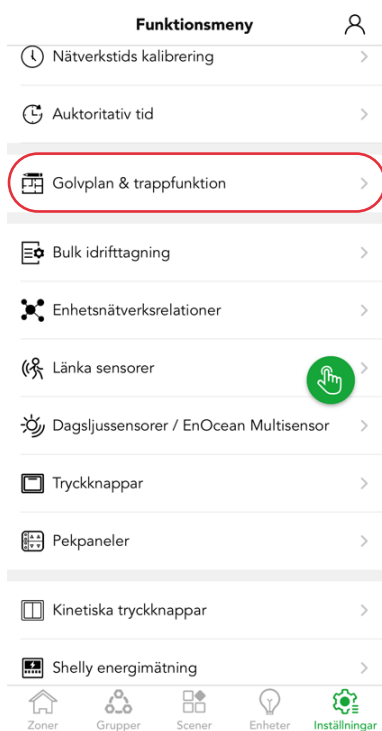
Funktionsmeny

Nätverkstids kalibrering

Auktoritativ tid

Golvplan & trappfunktion

Bulk idrifttagning

Enhetsnätverksrelationer

Länka sensorer

Dagsljussensorer / EnOcean Multisensor

Tryckknappar

Pekpaneler

Kinetiska tryckknappar

Shelly energimätning

Zoner Grupper Scener Enheter Inställningar